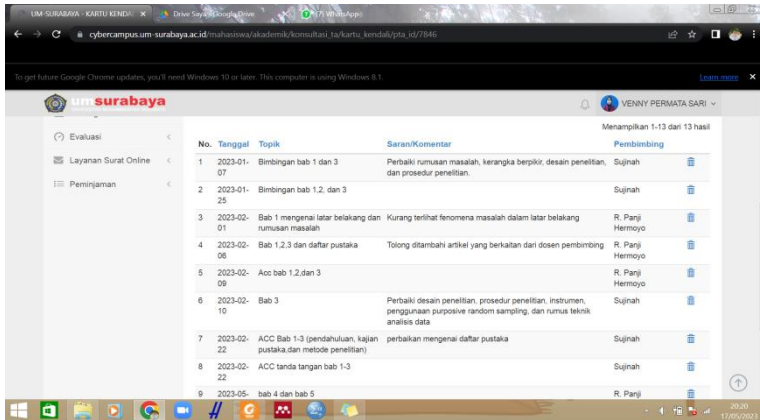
UM-SURABAYA - KARTU KENDA ×   Drive Saya - Google Drive   (7) WhatsApp

cybercampus.um-surabaya.ac.id/mahasiswa/akademik/konsultasi_ta/kartu_kendali/pta_id/7846

To get future Google Chrome updates, you'll need Windows 10 or later. This computer is using Windows 8.1.   Learn more ×

um surabaya   VENNY PERMATA SARI

Evaluasi
Layanan Surat Online
Peminjaman

Menampilkan 1-13 dari 13 hasil

| No. | Tanggal | Topik | Saran/Komentar | Pembimbing |
|---|---|---|---|---|
| 1 | 2023-01-07 | Bimbingan bab 1 dan 3 | Perbaiki rumusan masalah, kerangka berpikir, desain penelitian, dan prosedur penelitian. | Sujinah |
| 2 | 2023-01-25 | Bimbingan bab 1,2, dan 3 | | Sujinah |
| 3 | 2023-02-01 | Bab 1 mengenai latar belakang dan rumusan masalah | Kurang terlihat fenomena masalah dalam latar belakang | R. Panji Hermoyo |
| 4 | 2023-02-06 | Bab 1,2,3 dan daftar pustaka | Tolong ditambahi artikel yang berkaitan dari dosen pembimbing | R. Panji Hermoyo |
| 5 | 2023-02-09 | Acc bab 1,2,dan 3 | | R. Panji Hermoyo |
| 6 | 2023-02-10 | Bab 3 | Perbaiki desain penelitian, prosedur penelitian, instrumen, penggunaan purposive random sampling, dan rumus teknik analisis data | Sujinah |
| 7 | 2023-02-22 | ACC Bab 1-3 (pendahuluan, kajian pustaka,dan metode penelitian) | perbaikan mengenai daftar pustaka | Sujinah |
| 8 | 2023-02-22 | ACC tanda tangan bab 1-3 | | Sujinah |
| 9 | 2023-05- | bab 4 dan bab 5 | | R. Panji |

20:20
17/05/2023